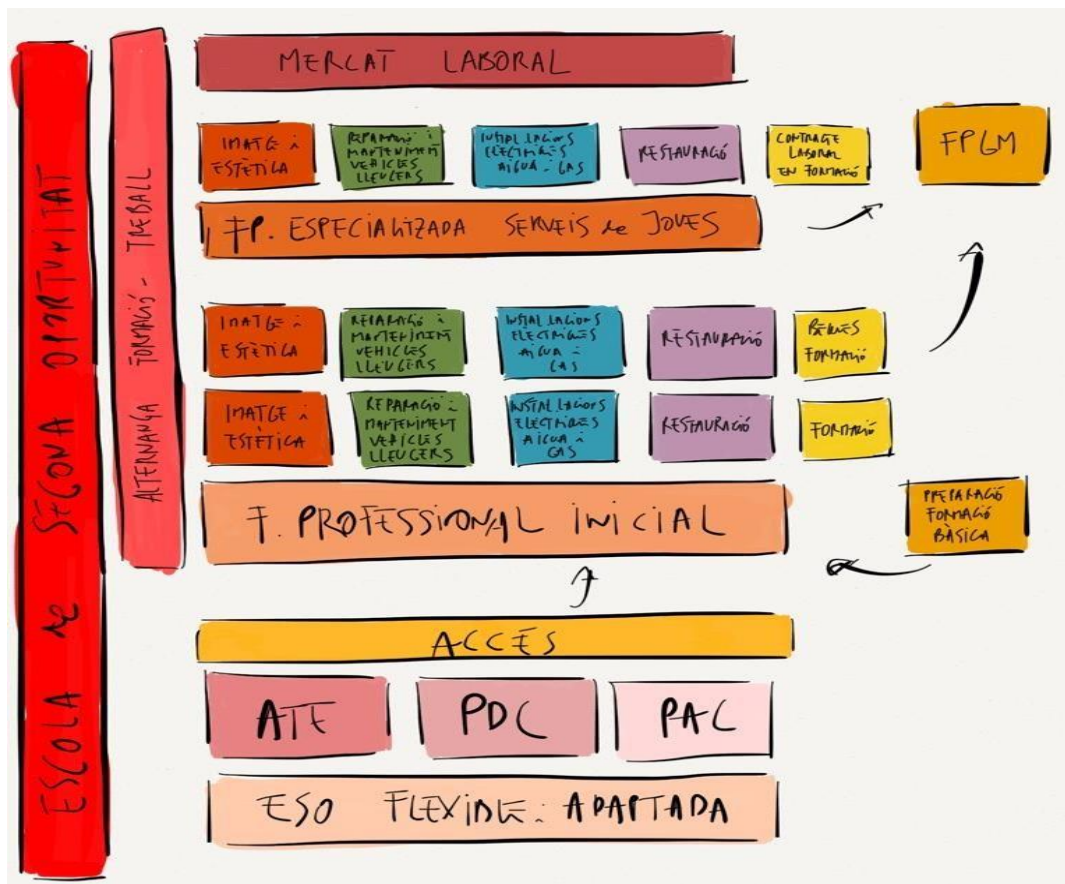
ESCOLA de SEGONA OPORTUNITAT

ALTERNANÇA FORMACIÓ - TREBALL

MERCAT LABORAL

IMATGE i ESTÈTICA

REPARACIÓ i MANTENIMENT VEHICLES LLEUGERS

INSTAL·LACIONS ELÈCTRIQUES AIGUA i GAS

RESTAURACIÓ

CONTRACTE LABORAL EN FORMACIÓ

FPGM

FP. ESPECIALITZADA SERVEIS de JOVES

IMATGE i ESTÈTICA

REPARACIÓ i MANTENIMENT VEHICLES LLEUGERS

INSTAL·LACIONS ELÈCTRIQUES AIGUA i GAS

RESTAURACIÓ

BEQUES FORMACIÓ

IMATGE i ESTÈTICA

REPARACIÓ i MANTENIMENT VEHICLES LLEUGERS

INSTAL·LACIONS ELÈCTRIQUES AIGUA i GAS

RESTAURACIÓ

FORMACIÓ

F. PROFESSIONAL INICIAL

PREPARACIÓ FORMACIÓ BÀSICA

ACCÉS

ATE

PDC

PAC

ESO FLEXIBLE i ADAPTADA